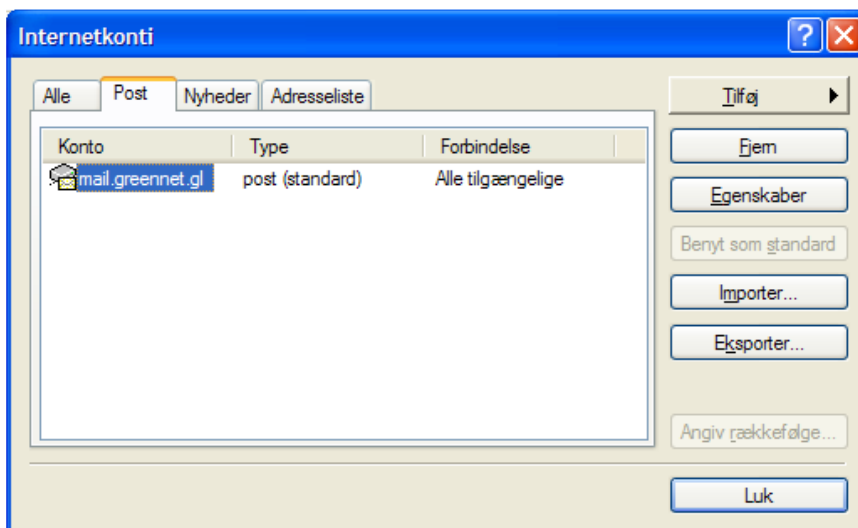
Internetkonti

Alle | Post | Nyheder | Adresseliste

| Konto | Type | Forbindelse |
|---|---|---|
| mail.greennet.gl | post (standard) | Alle tilgængelige |

Tilføj

Fjern

Egenskaber

Benyt som standard

Importer...

Eksporter...

Angiv rækkefølge...

Luk